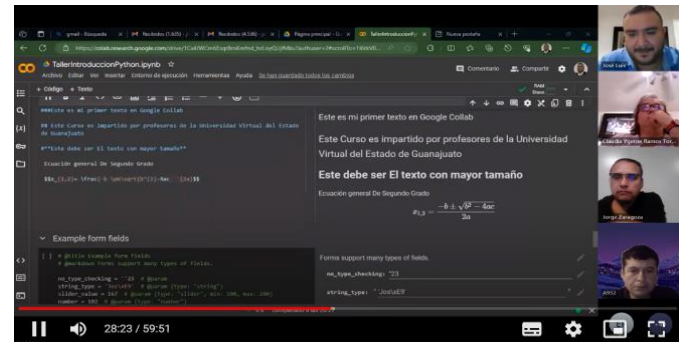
TallerIntroduccionPython.ipynb
Archivo Editar Ver Insertar Entorno de ejecución Herramientas Ayuda Se han guardado todos los cambios
Comentario Compartir
+ Código + Texto
RAM Disco
###Este es mi primer texto en Google Collab
## Este Curso es impartido por profesores de la Universidad Virtual del Estado de Guanajuato
#**Este debe ser El texto con mayor tamaño**
Ecuación general De Segundo Grado
$$x_{1,2}= \frac{-b \pm\sqrt{b^{2}-4ac}}{2a}$$
Este es mi primer texto en Google Collab
Este Curso es impartido por profesores de la Universidad Virtual del Estado de Guanajuato
Este debe ser El texto con mayor tamaño
Ecuación general De Segundo Grado
$x_{1,2} = \frac{-b \pm \sqrt{b^2-4ac}}{2a}$
Example form fields
[ ] # @title Example form fields
# @markdown Forms support many types of fields.
no_type_checking = '23 # @param
string_type = 'JosUE9' # @param {type: "string"}
slider_value = 162 # @param {type: "slider", min: 100, max: 200}
number = 102 # @param {type: "number"}
Forms support many types of fields.
no_type_checking: '23
string_type: " JosUE9
28:23 / 59:51
Jose Luis
Claudia Yunuen Ramos Tor...
Jorge Zaragoza
JERSZ